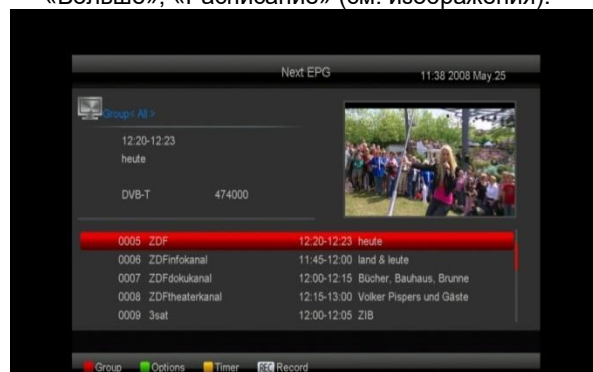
«Больше», «Расписание» (см. изображения).

Next EPG
11:38 2008 May.25

Group< All >
12:20-12:23
heute

DVB-T 474000

| | | |
|---|---|---|
| 0005 | ZDF | 12:20-12:23 heute |
| 0006 | ZDFinfokanal | 11:45-12:00 land & leute |
| 0007 | ZDFdokukanal | 12:00-12:15 Bücher, Bauhaus, Brunne |
| 0008 | ZDFtheaterkanal | 12:15-13:00 Volker Pispers und Gäste |
| 0009 | 3sat | 12:00-12:05 ZIB |

Group Options Timer REC Record